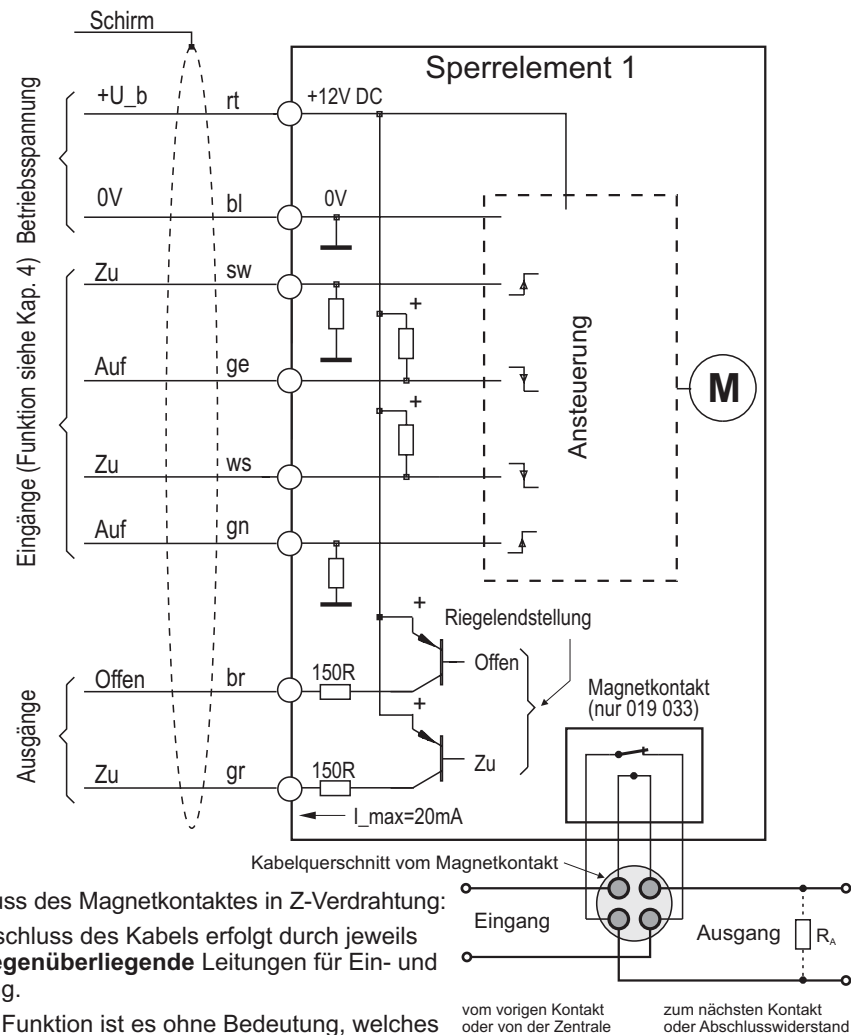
Schirm

Sperrelement 1

Betriebsspannung

+U_b rt +12V DC

0V bl 0V

Eingänge (Funktion siehe Kap. 4)

Zu sw

+

Auf ge

Ansteuerung

M

+

Zu ws

Auf gn

+

Riegelendstellung

Ausgänge

Offen br 150R Offen

+

Magnetkontakt (nur 019 033)

Zu gr 150R Zu

I_max=20mA

Kabelquerschnitt vom Magnetkontakt

Eingang Ausgang $R_A$

vom vorigen Kontakt oder von der Zentrale

zum nächsten Kontakt oder Abschlusswiderstand

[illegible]uss des Magnetkontaktes in Z-Verdrahtung:

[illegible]schluss des Kabels erfolgt durch jeweils **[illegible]egenüberliegende** Leitungen für Ein- und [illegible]g.

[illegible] Funktion ist es ohne Bedeutung, welches